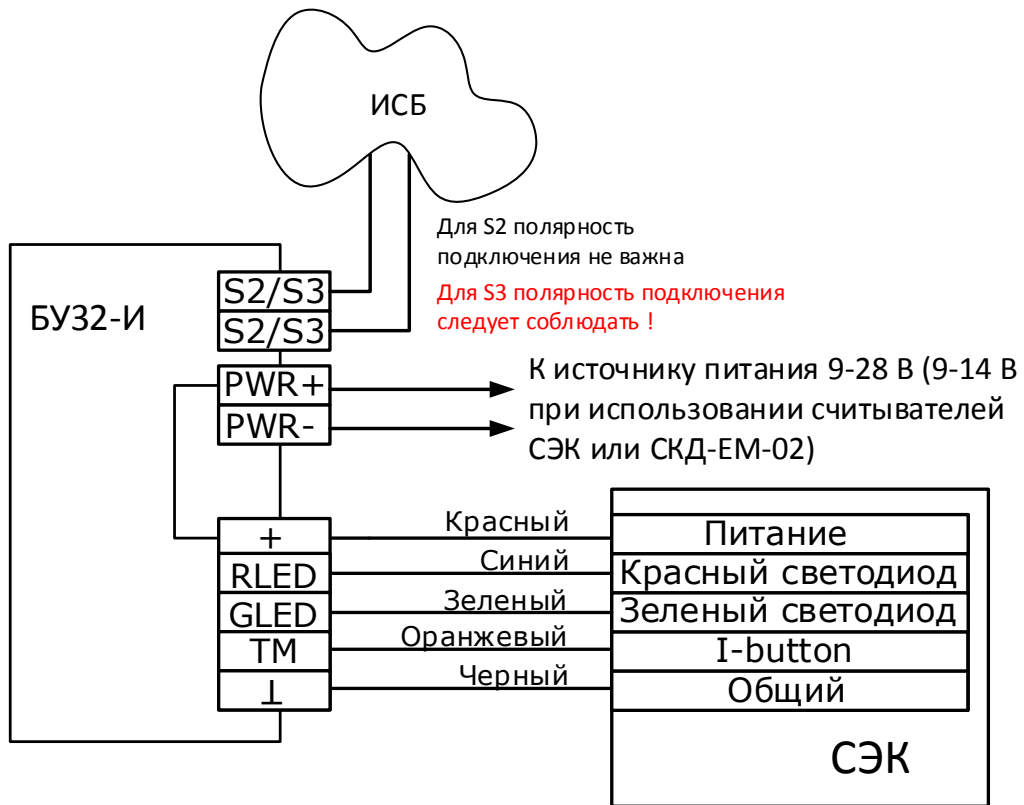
ИСБ

Для S2 полярность подключения не важна

Для S3 полярность подключения следует соблюдать !

БУ32-И

S2/S3
S2/S3
PWR+
PWR-

К источнику питания 9-28 В (9-14 В при использовании считывателей СЭК или СКД-ЕМ-02)

+
RLED
GLED
TM
⊥

Красный
Синий
Зеленый
Оранжевый
Черный

Питание
Красный светодиод
Зеленый светодиод
I-button
Общий

СЭК